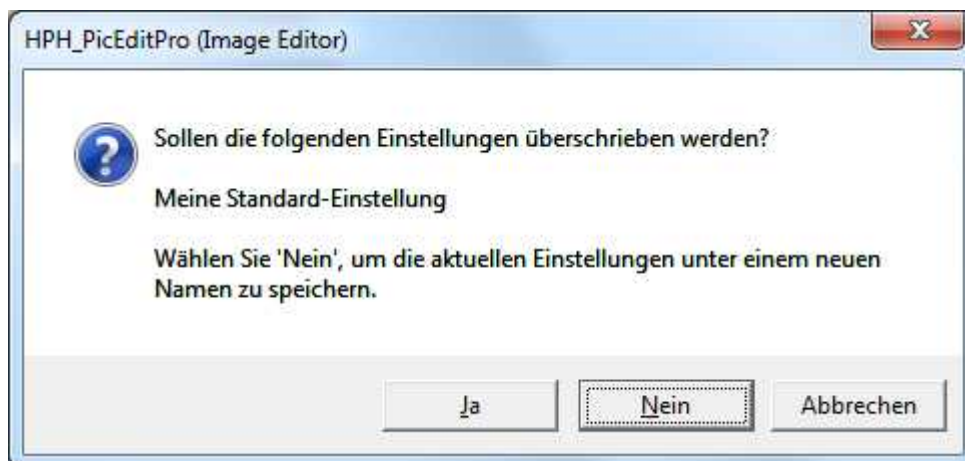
HPH_PicEditPro (Image Editor)

Sollen die folgenden Einstellungen überschrieben werden?

Meine Standard-Einstellung

Wählen Sie 'Nein', um die aktuellen Einstellungen unter einem neuen Namen zu speichern.

Ja

Nein

Abbrechen